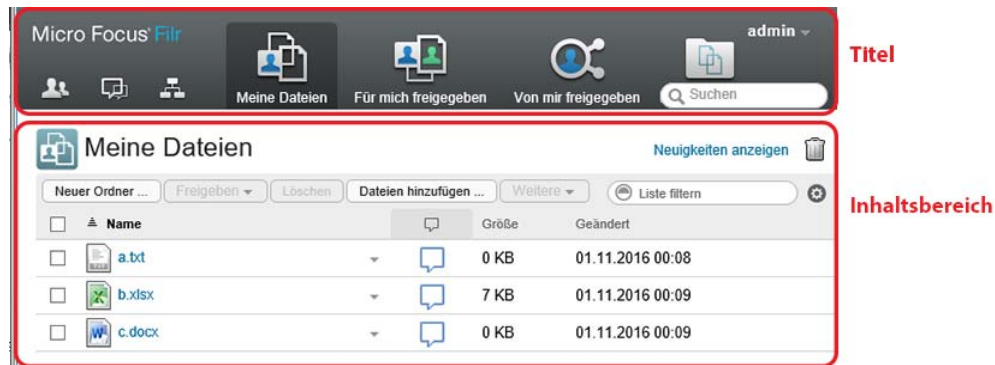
Micro Focus Filr

admin

Meine Dateien

Für mich freigegeben

Von mir freigegeben

Suchen

Titel

Meine Dateien

Neuigkeiten anzeigen

Neuer Ordner ... Freigeben Löschen Dateien hinzufügen ... Weitere Liste filtern

Inhaltsbereich

| | Name | | Größe | Geändert |
|---|---|---|---|---|
| | a.txt | | 0 KB | 01.11.2016 00:08 |
| | b.xlsx | | 7 KB | 01.11.2016 00:09 |
| | c.docx | | 0 KB | 01.11.2016 00:09 |